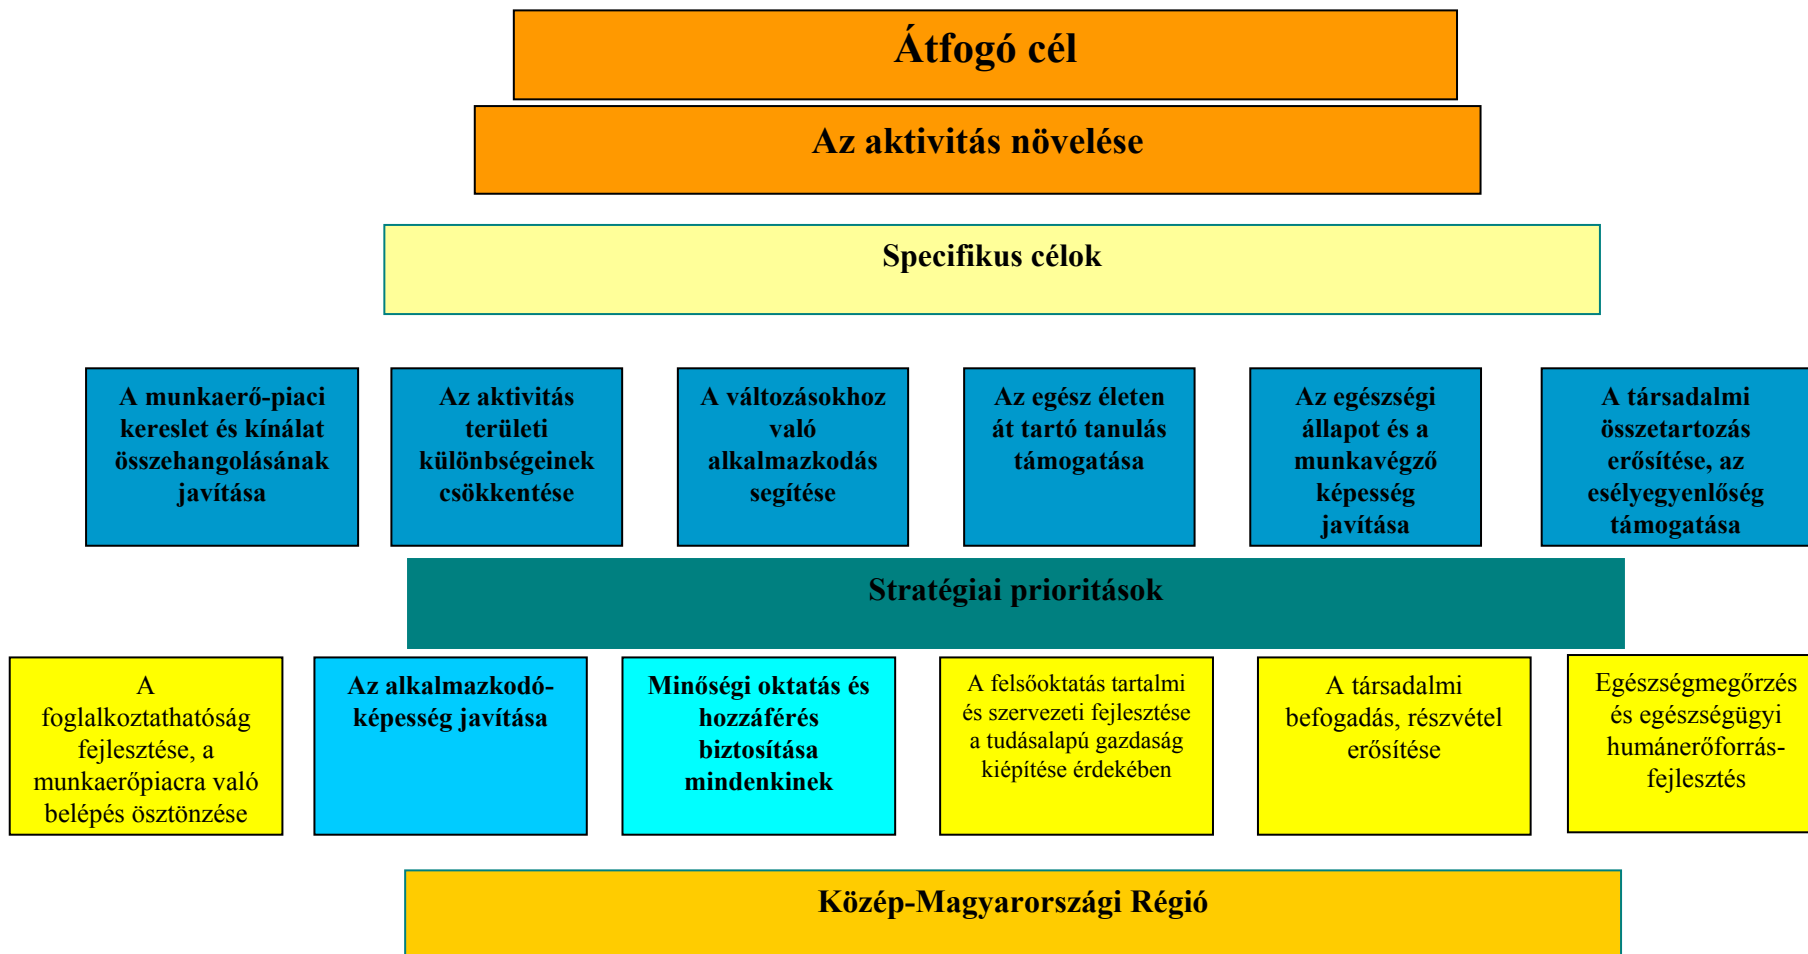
Átfogó cél

Az aktivitás növelése

Specifikus célok

A munkaerő-piaci kereslet és kínálat összehangolásának javítása

Az aktivitás területi különbségeinek csökkentése

A változásokhoz való alkalmazkodás segítése

Az egész életen át tartó tanulás támogatása

Az egészségi állapot és a munkavégző képesség javítása

A társadalmi összetartozás erősítése, az esélyegyenlőség támogatása

Stratégiai prioritások

A foglalkoztathatóság fejlesztése, a munkaerőpiacra való belépés ösztönzése

Az alkalmazkodóképesség javítása

Minőségi oktatás és hozzáférés biztosítása mindenkinek

A felsőoktatás tartalmi és szervezeti fejlesztése a tudásalapú gazdaság kiépítése érdekében

A társadalmi befogadás, részvétel erősítése

Egészségmegőrzés és egészségügyi humánerőforrás-fejlesztés

Közép-Magyarországi Régió